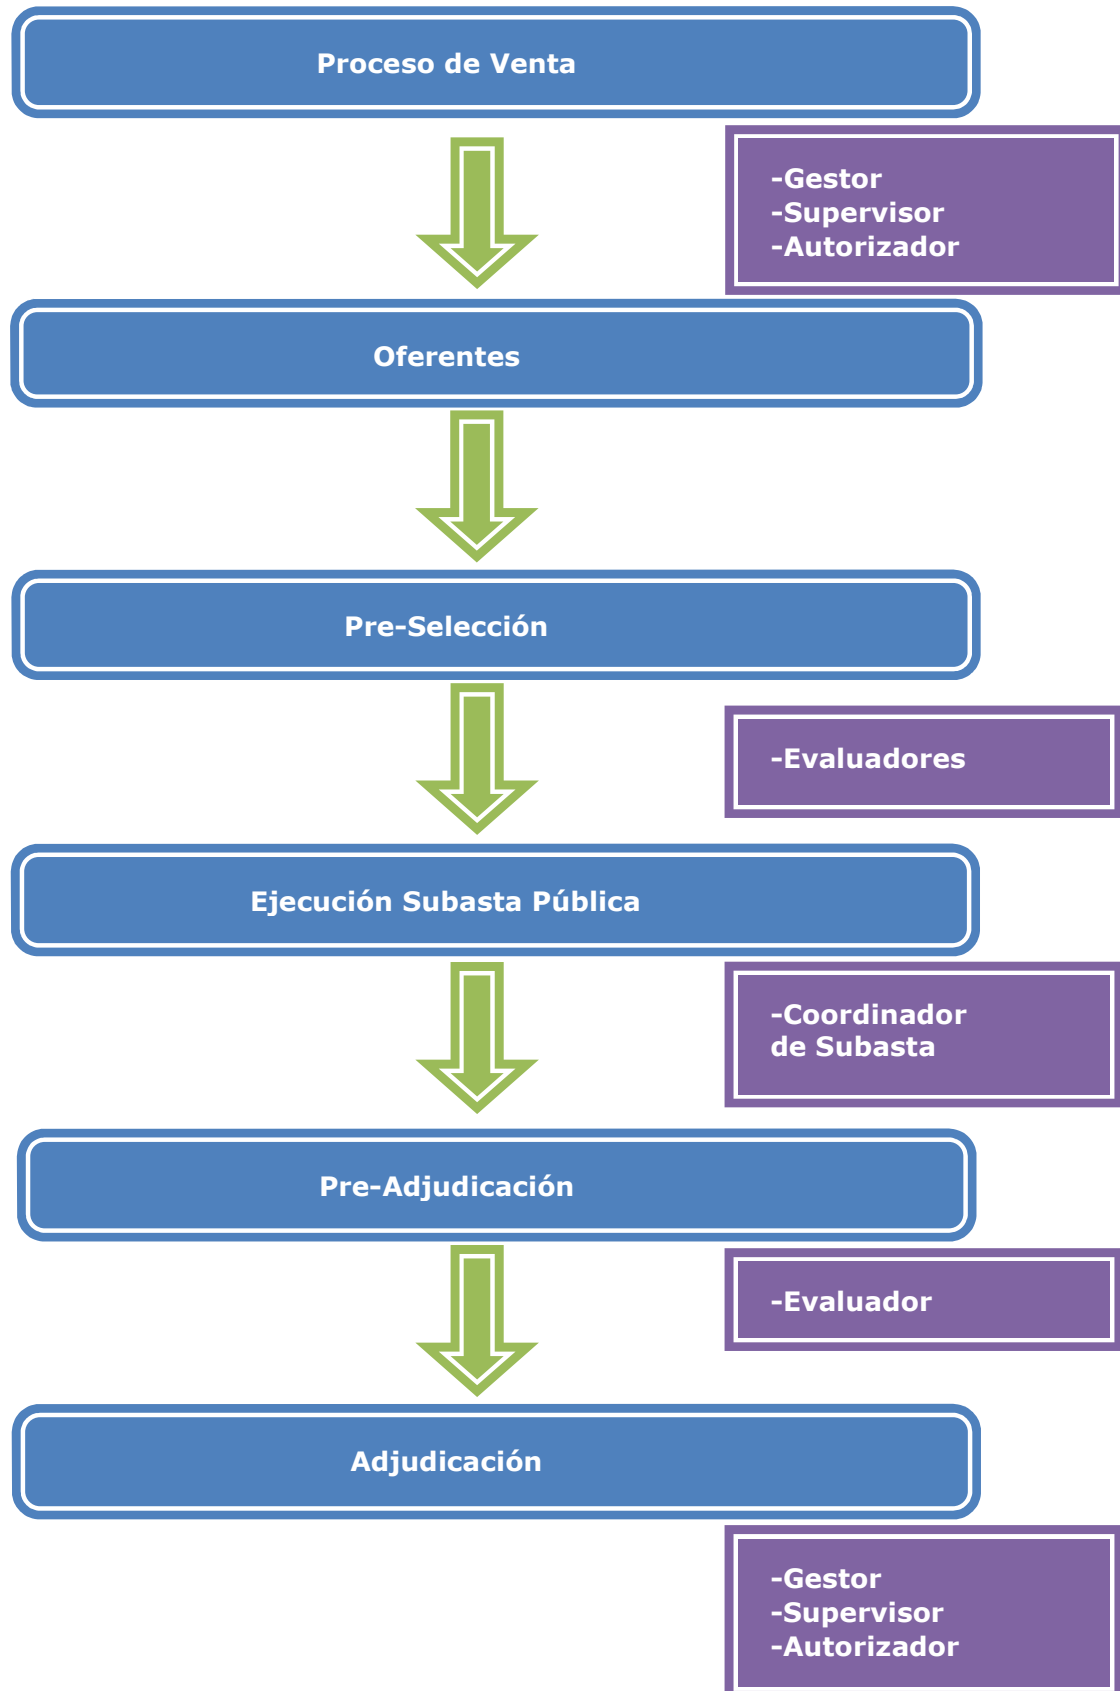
Proceso de Venta

-Gestor
-Supervisor
-Autorizador

Oferentes

Pre-Selección

-Evaluadores

Ejecución Subasta Pública

-Coordinador de Subasta

Pre-Adjudicación

-Evaluador

Adjudicación

-Gestor
-Supervisor
-Autorizador